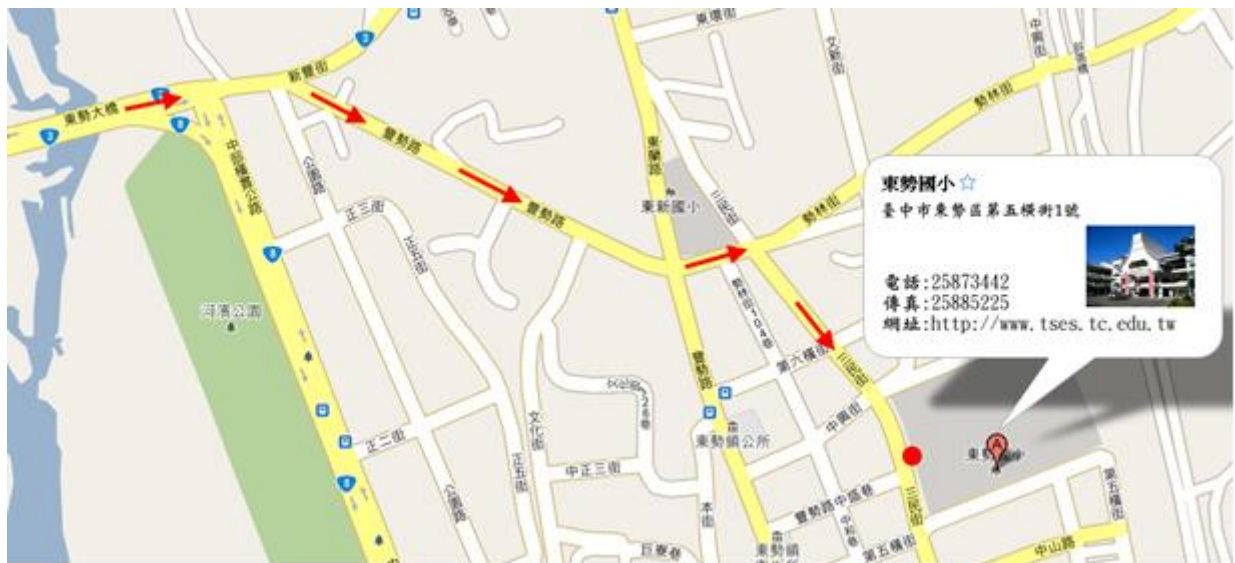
東勢國小 ☆
臺中市東勢區第五橫街1號
電話:25873442
傳真:25885225
網址:http://www.tses.tc.edu.tw

東勢大橋
新豐街
豐勢路
豐勢路
東榮路
東新國小
三民街
勢林街
中興街
中山路
第五橫街
第六橫街
中正三街
正三街
正二街
公園路
公園路
中部橫貫公路
河濱公園
文化街
豐勢路
本街
東勢鎮公所
中興街
豐勢路中巷
第五橫街
巨寮巷
三民街
東勢國小
3
3
8
8
8